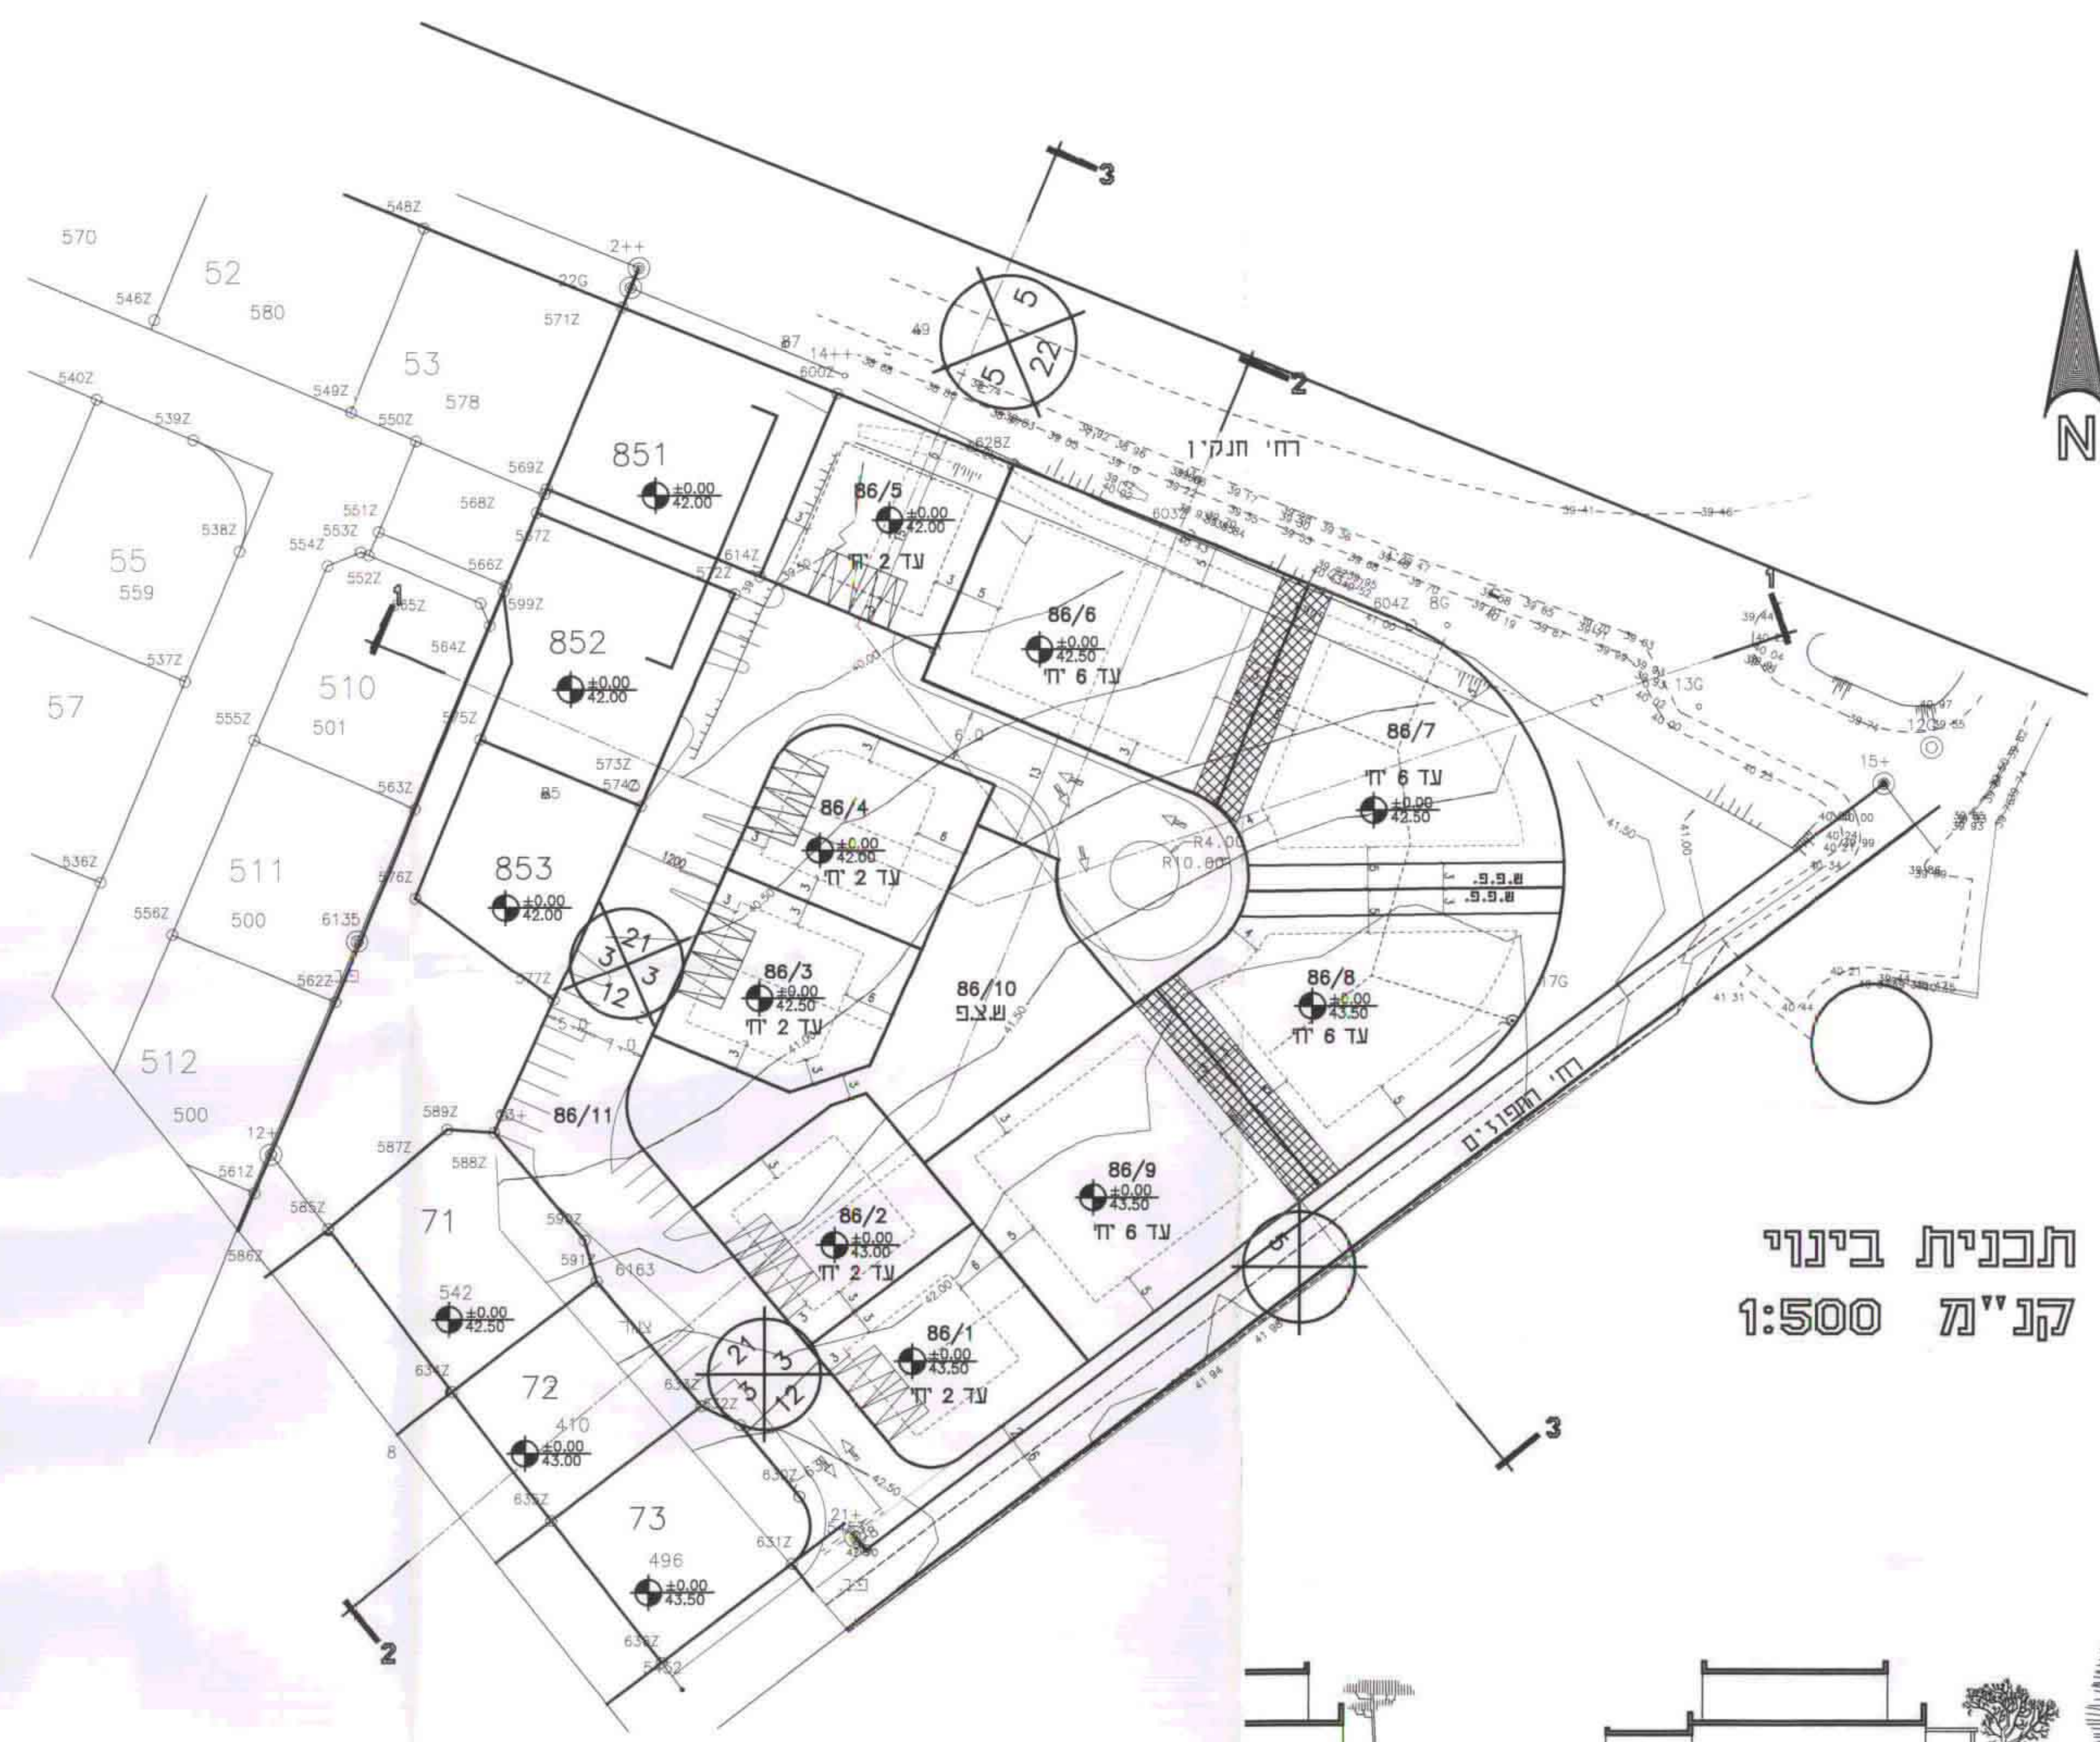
תכנית בינוי
קנ"מ 1:500

N

3
2
1
3
2
1

רחי חנקין
רחי המפוצים

570
52
580
546Z
548Z
2++
22G
571Z
53
578
540Z
549Z
550Z
539Z
569Z
568Z
55
559
538Z
551Z
553Z
554Z
552Z
566Z
57
537Z
510
501
555Z
564Z
575Z
536Z
511
500
556Z
563Z
576Z
6135
562Z
512
500
12+
561Z
586Z
585Z
587Z
589Z
588Z
71
542
631Z
72
410
635Z
73
496
636Z
8
590Z
591Z
6163
630Z
631Z
21+

851
$\pm0.00$
42.00

852
$\pm0.00$
42.00

853
$\pm0.00$
42.00

85

86/5
$\pm0.00$
42.00
עד 2 יח'

86/6
$\pm0.00$
42.50
עד 6 יח'

86/7
עד 6 יח'
$\pm0.00$
42.50

86/4
$\pm0.00$
42.00
עד 2 יח'

86/3
$\pm0.00$
42.50
עד 2 יח'

86/10
ש.צ.פ

86/8
$\pm0.00$
43.50
עד 6 יח'

86/11

86/9
$\pm0.00$
43.50
עד 6 יח'

86/2
$\pm0.00$
43.00
עד 2 יח'

86/1
$\pm0.00$
43.50
עד 2 יח'

$\pm0.00$
42.50

$\pm0.00$
43.00

$\pm0.00$
43.50

ש.פ.פ
ש.פ.פ

R4.00
R10.00

5
22
5
22
21
3
3
12
21
3
3
12
5

87
14++
600Z
628Z
603Z
604Z
8G
13G
12G
15+
17G
614Z
572Z
573Z
574Z
577Z
599Z
565Z
6.0
5.0
7.0
1200
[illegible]